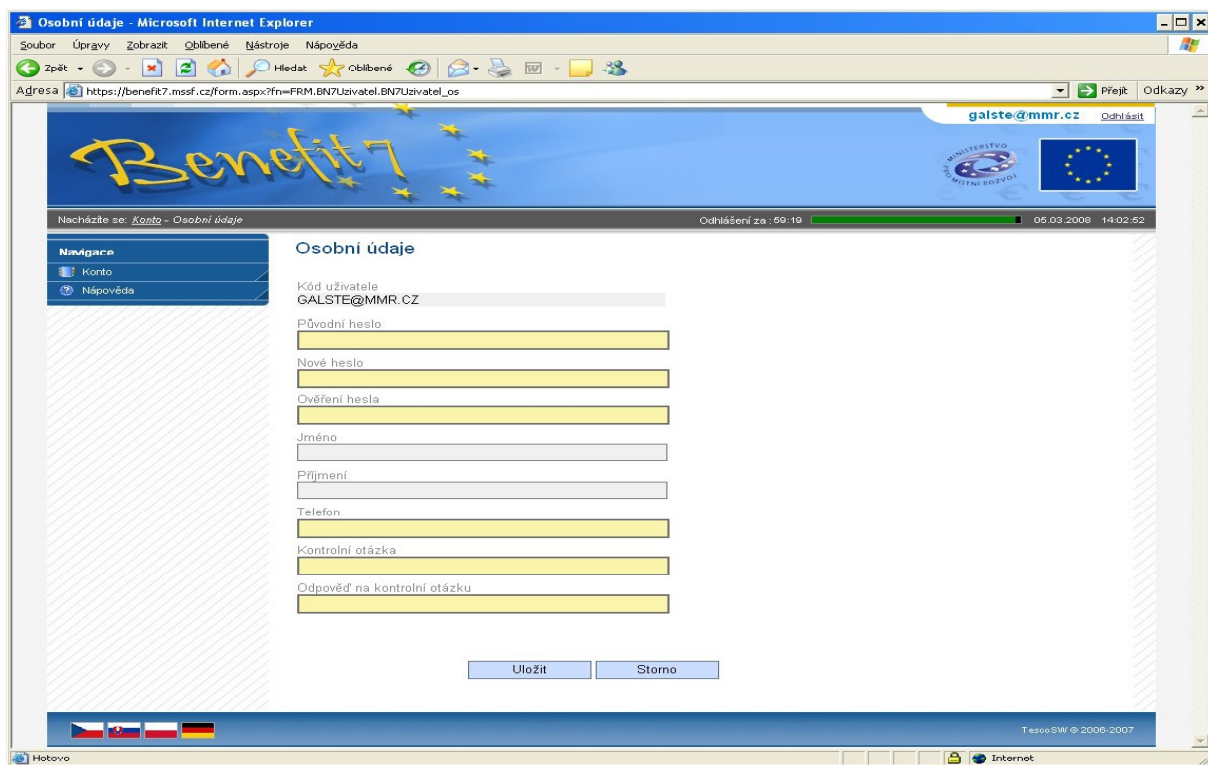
Osobní údaje - Microsoft Internet Explorer

Soubor Úpravy Zobrazit Oblíbené Nástroje Nápověda

Zpět Hledat Oblíbené

Adresa https://benefit7.mssf.cz/form.aspx?fn=FRM.BN7Uzivatel.BN7Uzivatel_os

Přejít Odkazy »

galste@mmr.cz Odhlásit

Benefit7

MINISTERSTVO PRO MÍSTNÍ ROZVOJ

Nacházíte se: Konto - Osobní údaje

Odhlášení za : 59:19

05.03.2008 14:02:52

Navigace

Konto

Nápověda

Osobní údaje

Kód uživatele
GALSTE@MMR.CZ

Původní heslo

Nové heslo

Ověření hesla

Jméno

Příjmení

Telefon

Kontrolní otázka

Odpověď na kontrolní otázku

Uložit

Storno

TescoSW © 2006-2007

Hotovo

Internet